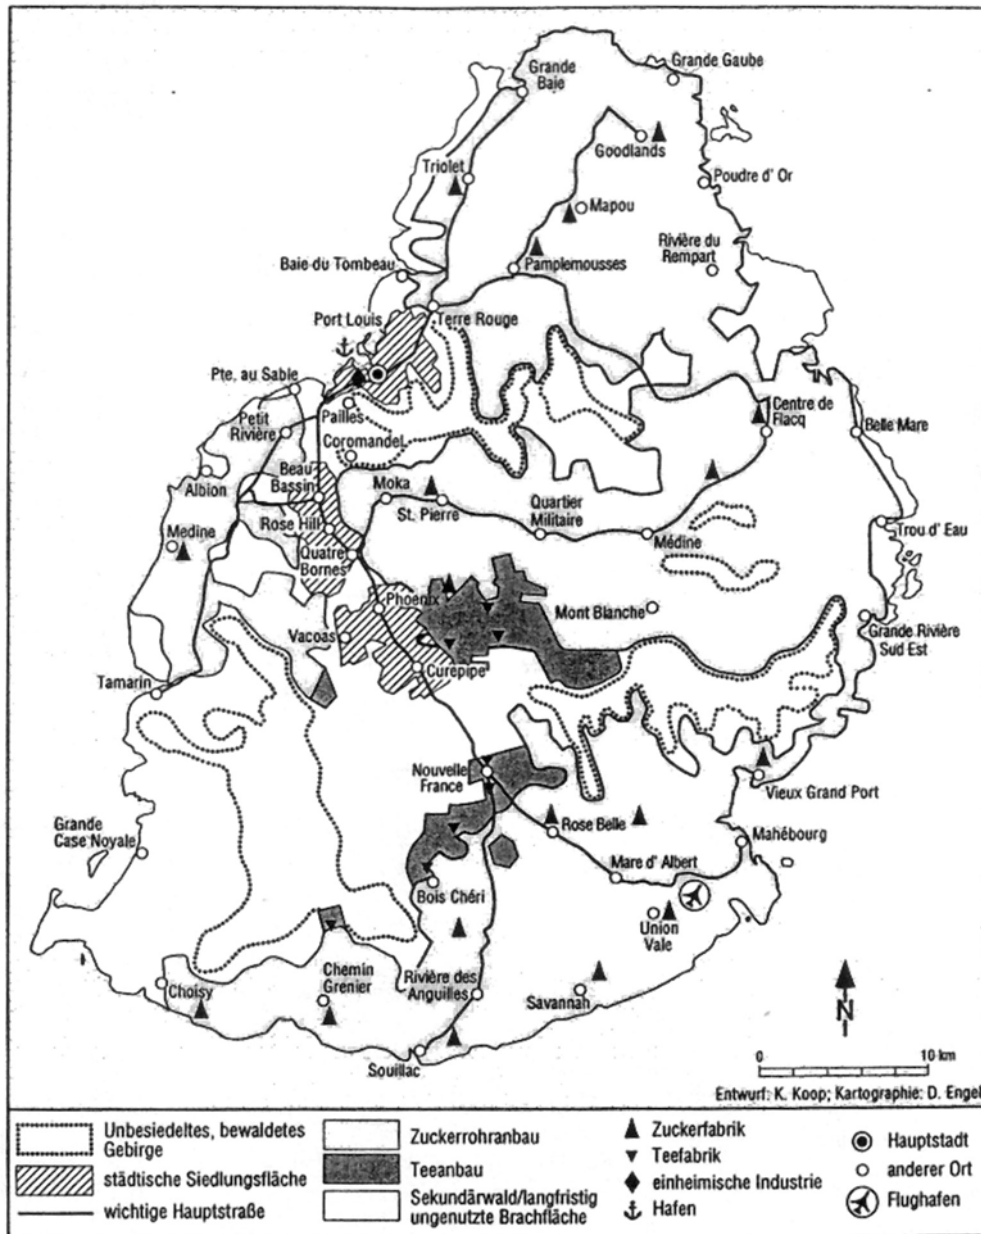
Grande Baie
Grande Gaube
Goodlands
Triolet
Poudre d' Or
Mapou
Rivière du Rempart
Baie du Tombeau
Pamplemousses
Port Louis
Terre Rouge
Pte. au Sable
Centre de Flacq
Petit Rivière
Pailles
Belle Mare
Coromandel
Albion
Beau Bassin
Moka
Quartier Militaire
Rose Hill
St. Pierre
Medine
Médine
Trou d' Eau
Quatre Bornes
Phoenix
Mont Blanche
Vacoas
Grande Rivière Sud Est
Curepipe
Tamarin
Nouvelle France
Vieux Grand Port
Rose Belle
Grande Case Noyale
Mahébourg
Mare d' Albert
Bois Chéri
Union Vale
Chemin Grenier
Rivière des Anguilles
Choisy
Savannah
N
Souillac
0
10 km
Entwurf: K. Koop; Kartographie: D. Engel

Unbesiedeltes, bewaldetes Gebirge
städtische Siedlungsfläche
wichtige Hauptstraße
Zuckerrohranbau
Teeanbau
Sekundärwald/langfristig ungenutzte Brachfläche
Zuckerfabrik
Teefabrik
einheimische Industrie
Hafen
Hauptstadt
anderer Ort
Flughafen